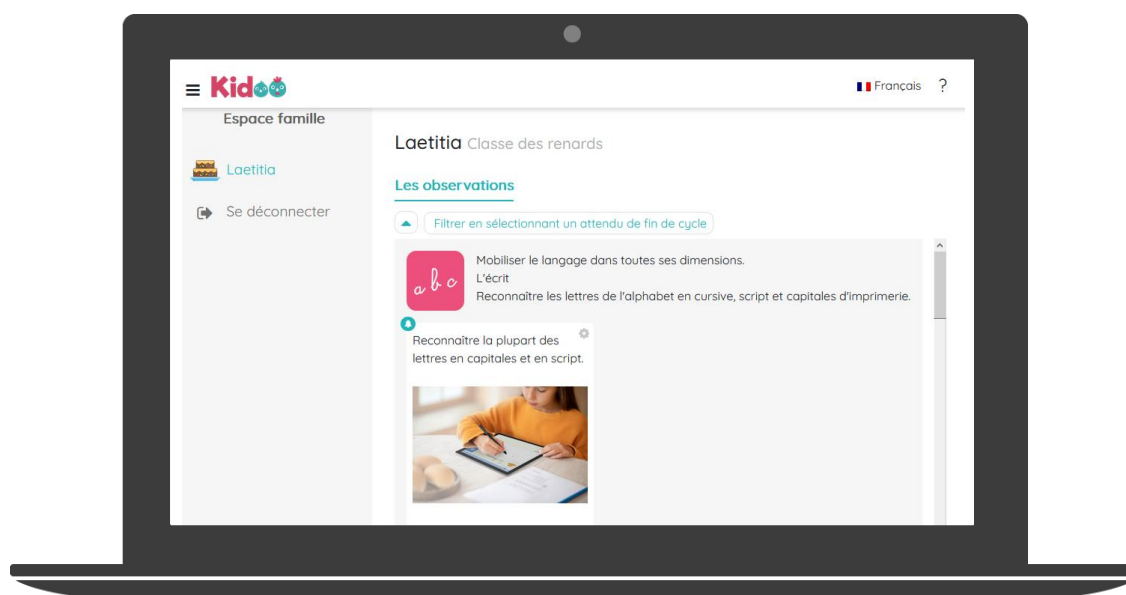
Kid

Français ?

Espace famille

Laetitia

Se déconnecter

Laetitia Classe des renards

Les observations

Filtrer en sélectionnant un attendu de fin de cycle

a b c

Mobiliser le langage dans toutes ses dimensions.
L'écrit
Reconnaître les lettres de l'alphabet en cursive, script et capitales d'imprimerie.

Reconnaître la plupart des lettres en capitales et en script.